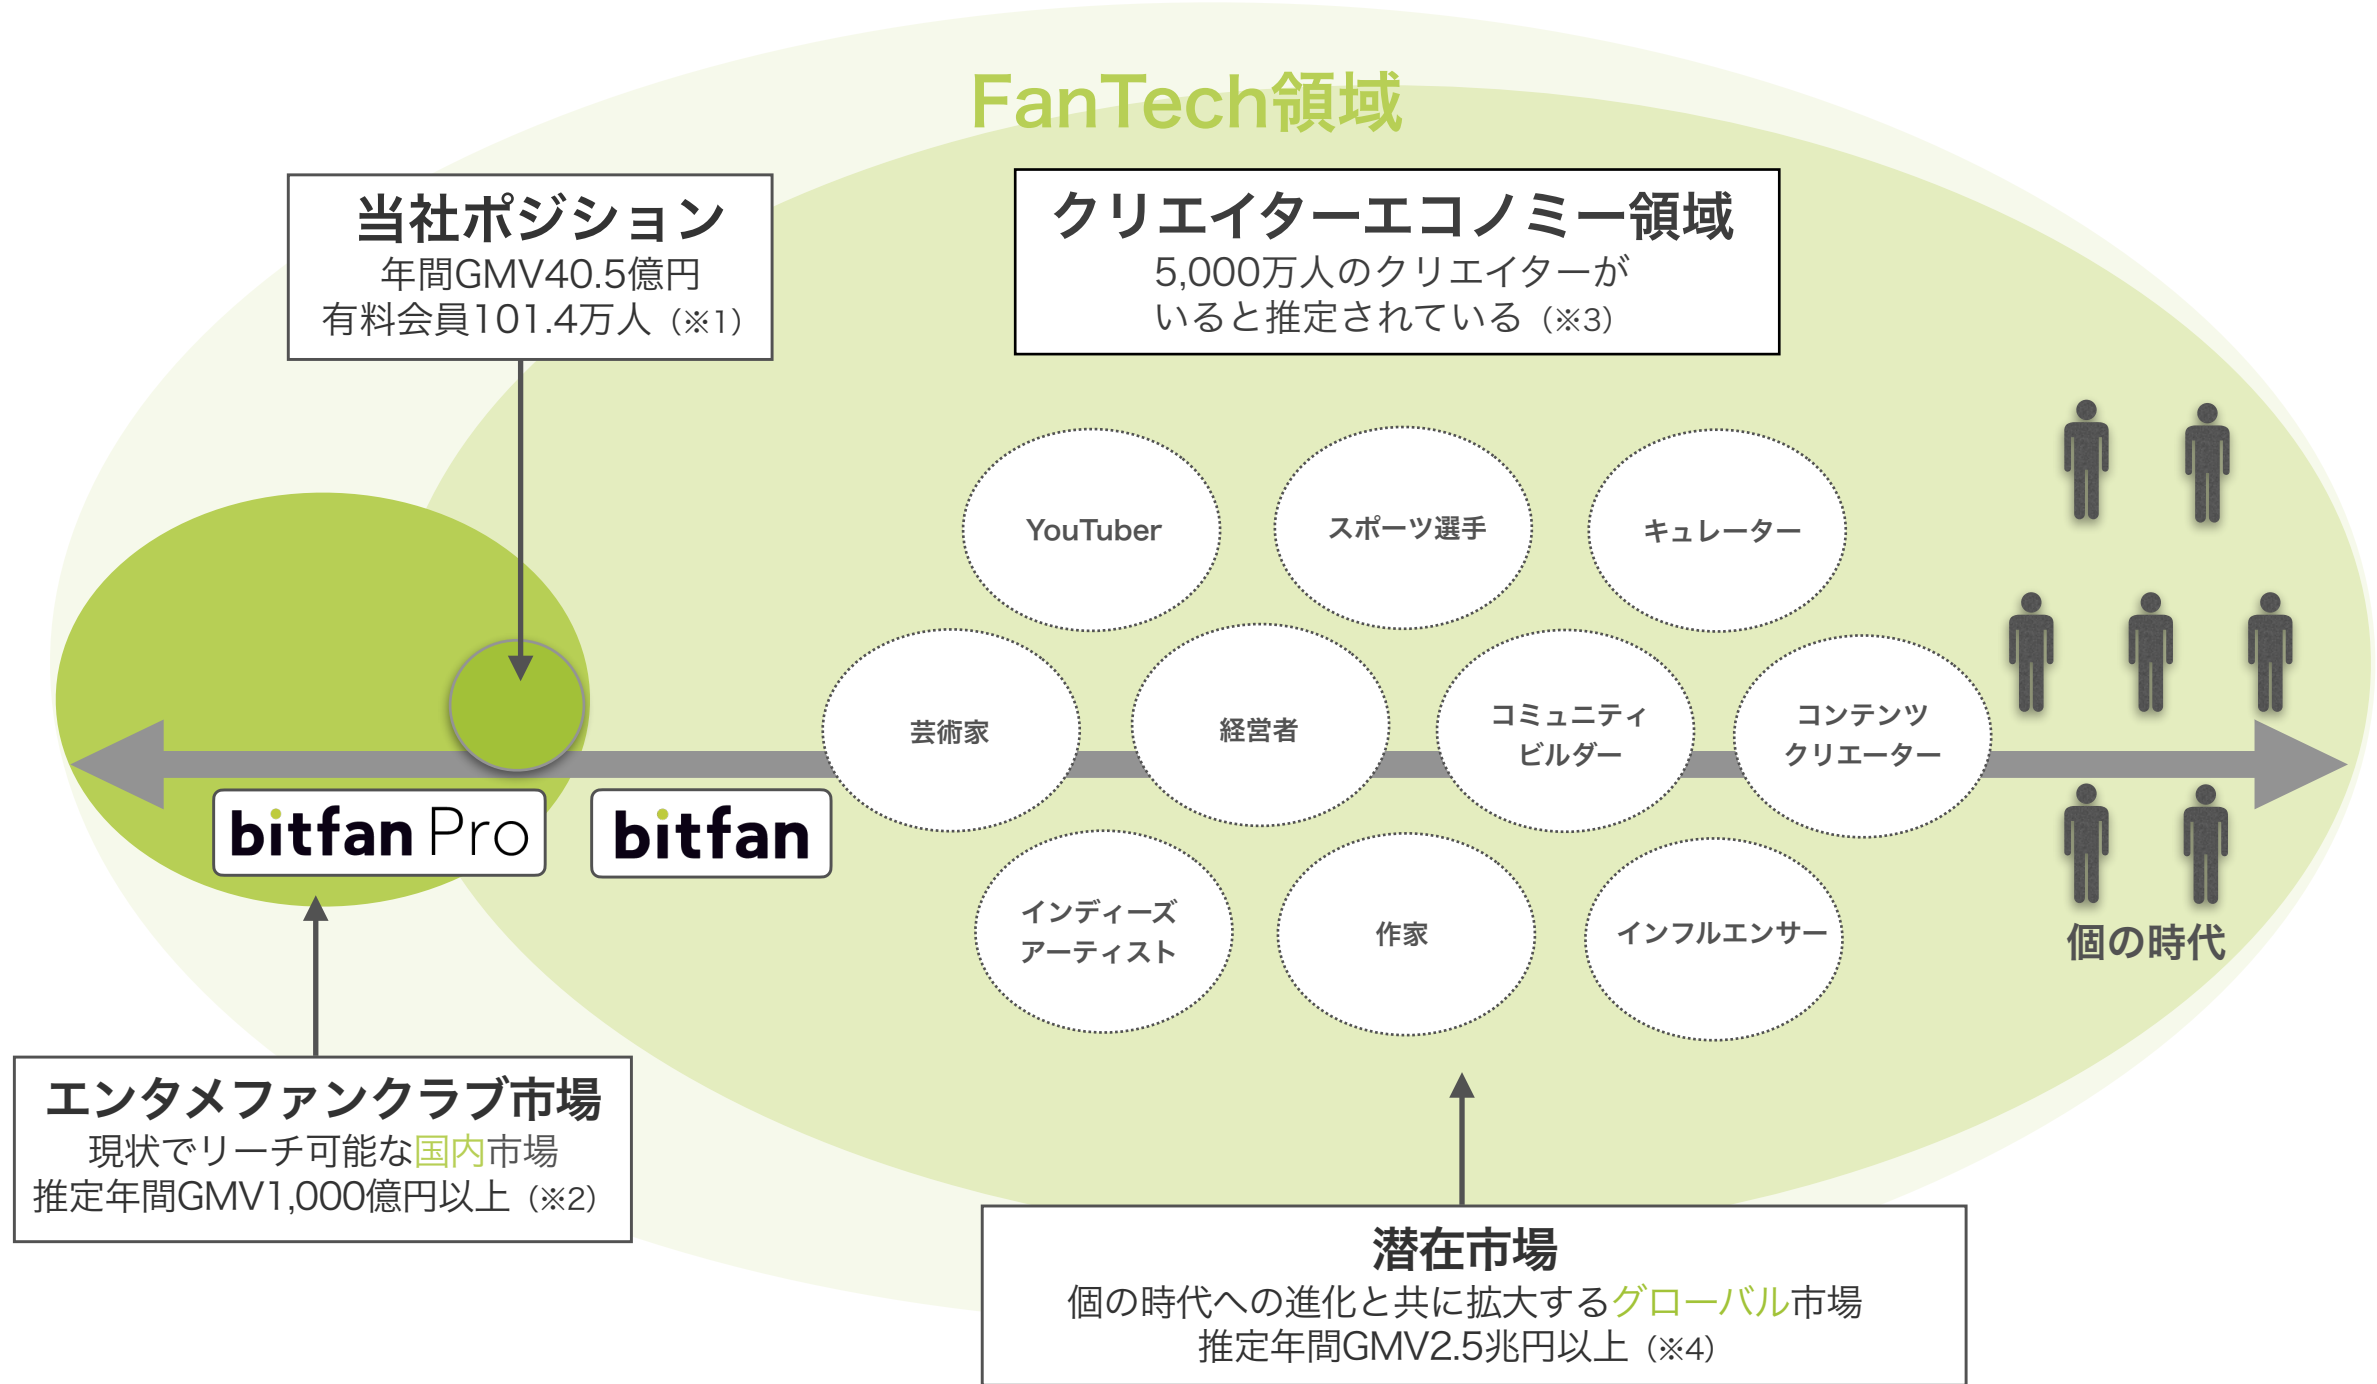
FanTech領域

当社ポジション
年間GMV40.5億円
有料会員101.4万人（※1）

クリエイターエコノミー領域
5,000万人のクリエイターが
いると推定されている（※3）

YouTuber

スポーツ選手

キュレーター

芸術家

経営者

コミュニティ
ビルダー

コンテンツ
クリエーター

インディーズ
アーティスト

作家

インフルエンサー

個の時代

bitfan Pro

bitfan

エンタメファンクラブ市場
現状でリーチ可能な国内市場
推定年間GMV1,000億円以上（※2）

潜在市場
個の時代への進化と共に拡大するグローバル市場
推定年間GMV2.5兆円以上（※4）